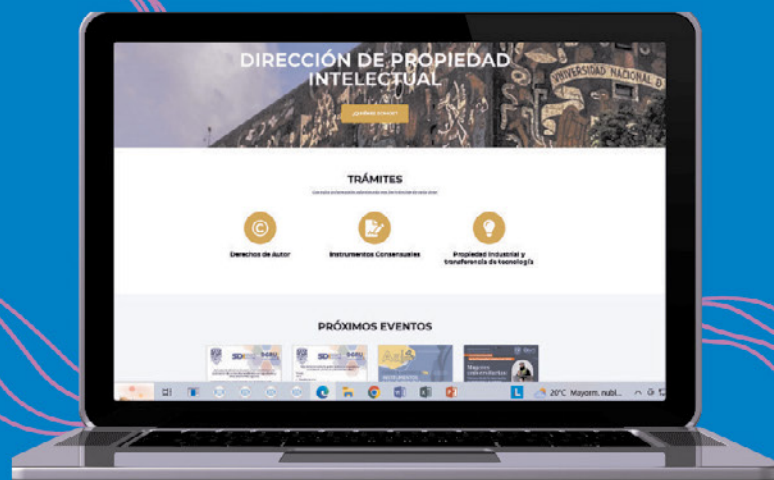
DIRECCIÓN DE PROPIEDAD INTELECTUAL

UNIVERSIDAD NACIONAL D

¿QUIÉNES SOMOS?

TRÁMITES

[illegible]

Derechos de Autor

Instrumentos Consensuales

Propiedad Industrial y transferencia de tecnología

PRÓXIMOS EVENTOS

20°C Mayorm. nubl.